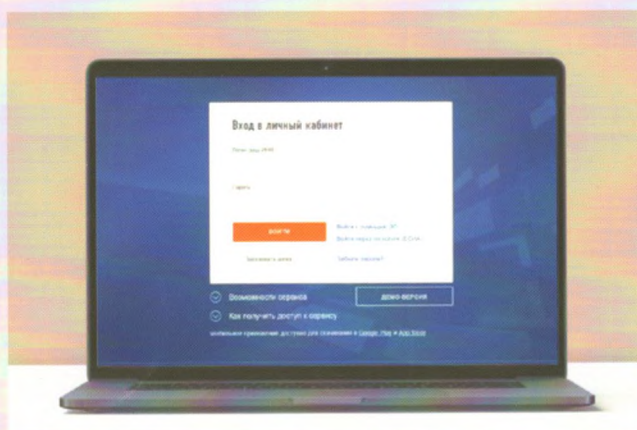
Вход в личный кабинет

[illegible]

Пароль

Войти

Войти с помощью ЭП

Войти через портал ЕСИА

Запомнить меня

Забыли пароль?

Возможности сервиса

Демо-версия

Как получить доступ к сервису

Мобильное приложение доступно для скачивания в Google Play и App Store